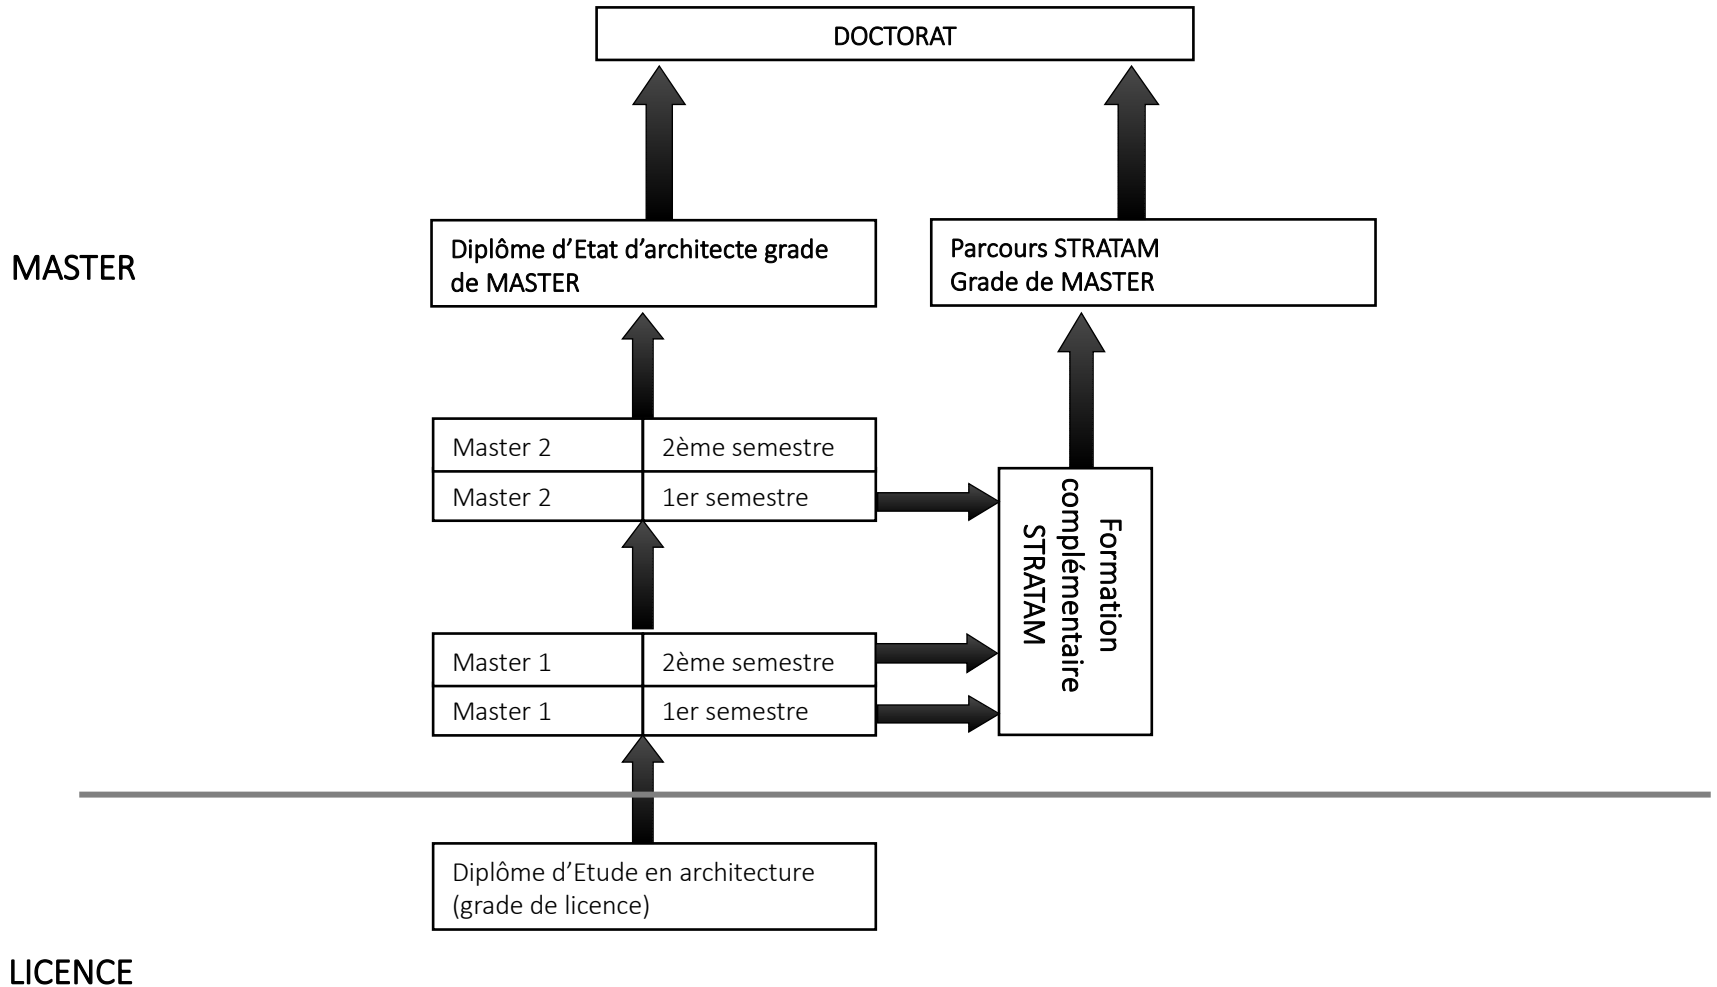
DOCTORAT

MASTER

Diplôme d'Etat d'architecte grade de MASTER

Parcours STRATAM
Grade de MASTER

| Master 2 | 2ème semestre |
|---|---|
| Master 2 | 1er semestre |

Formation complémentaire STRATAM

| Master 1 | 2ème semestre |
|---|---|
| Master 1 | 1er semestre |

Diplôme d'Etude en architecture (grade de licence)

LICENCE